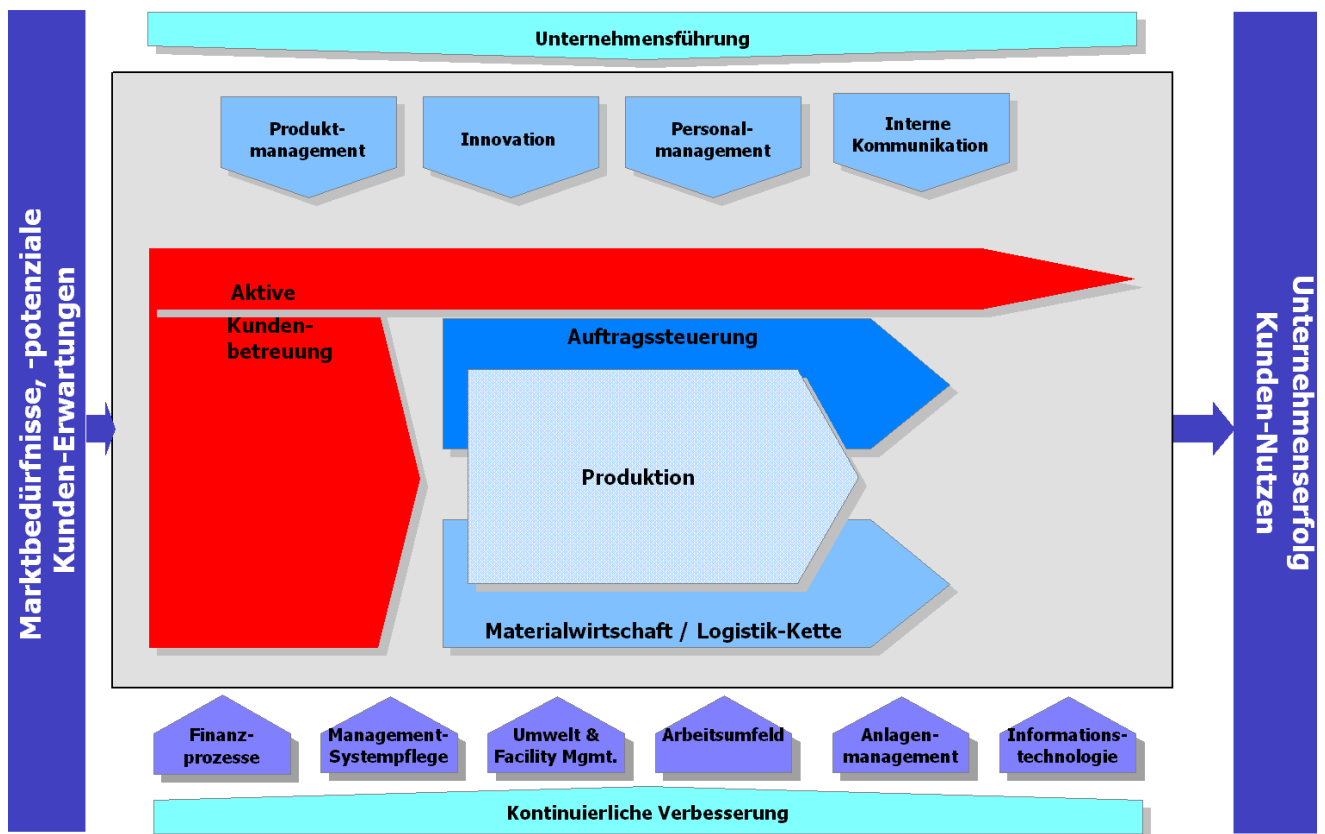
Marktbedürfnisse, -potenziale
Kunden-Erwartungen

Unternehmensführung

Produktmanagement

Innovation

Personalmanagement

Interne Kommunikation

Aktive Kundenbetreuung

Auftragssteuerung

Produktion

Materialwirtschaft / Logistik-Kette

Finanzprozesse

Management-Systempflege

Umwelt & Facility Mgmt.

Arbeitsumfeld

Anlagenmanagement

Informationstechnologie

Kontinuierliche Verbesserung

Unternehmenserfolg
Kunden-Nutzen